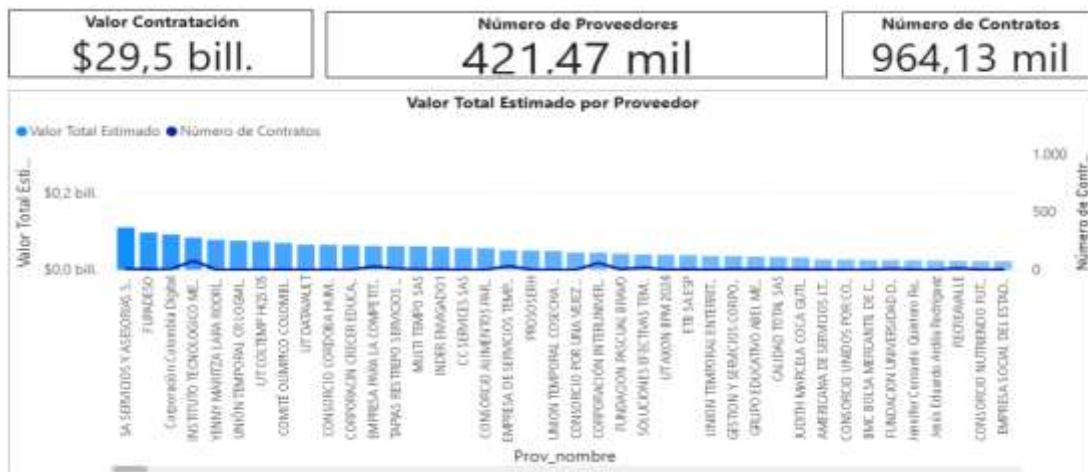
Valor Contratación
$29,5 bill.

Número de Proveedores
421,47 mil

Número de Contratos
964,13 mil

Valor Total Estimado por Proveedor

● Valor Total Estimado ● Número de Contratos

Valor Total Esti...

$0,2 bill.

$0,0 bill.

1.000

500

0

Número de Contr...

SA SERVICIOS Y ASESORIAS S...
FUNDESO
Corporación Colombia Digital
INSTITUTO TECNOLOGICO ME...
YENNY MARITZA LARA RODRI...
UNION TEMPORAL CR LOGMI...
UT COLTEMP H05 05
COMITE OLIMPICO COLOMBI...
UT DATAVALT
CONSORCIO CORDOBA HUM...
CORPORACION CRECER EDUCA...
EMPRESA PARA LA COMPETIT...
TAPIAS RESTREPO SERVICIOS ...
MULTI TEMPO SAS
INDER ENVIGADO1
CC SERVICES SAS
CONSORCIO ALIMENTOS INAL...
EMPRESA DE SERVICIOS TEMP...
PROSOSERH
UNION TEMPORAL COSECHA ...
CONSORCIO POR UNA VEJEZ...
CORPORACION INTERUNIVE...
FUNDACION PASCUAL BRAVO
SOLUCIONES EFECTIVAS TEM...
UT AXON BPM 2024
ETB SA ESP
UNION TEMPORAL ENTERIT...
GESTION Y SERVICIOS CORPO...
GRUPO EDUCATIVO ABEL ME...
CALIDAD TOTAL SAS
JUDITH MARCELA COCA GUTI...
AMERICANA DE SERVICIOS LT...
CONSORCIO UNIDOS POR CO...
BMC BOLSA MERCANTIL DE C...
FUNDACION UNIVERSIDAD D...
Jennifer Constanza Quintero Ru...
Jesus Eduardo Ardila Rodrigue...
REDTEAVALLE
CONSORCIO NUTRIENDO FUT...
EMPRESA SOCIAL DEL ESTAD...

Prov_nombre